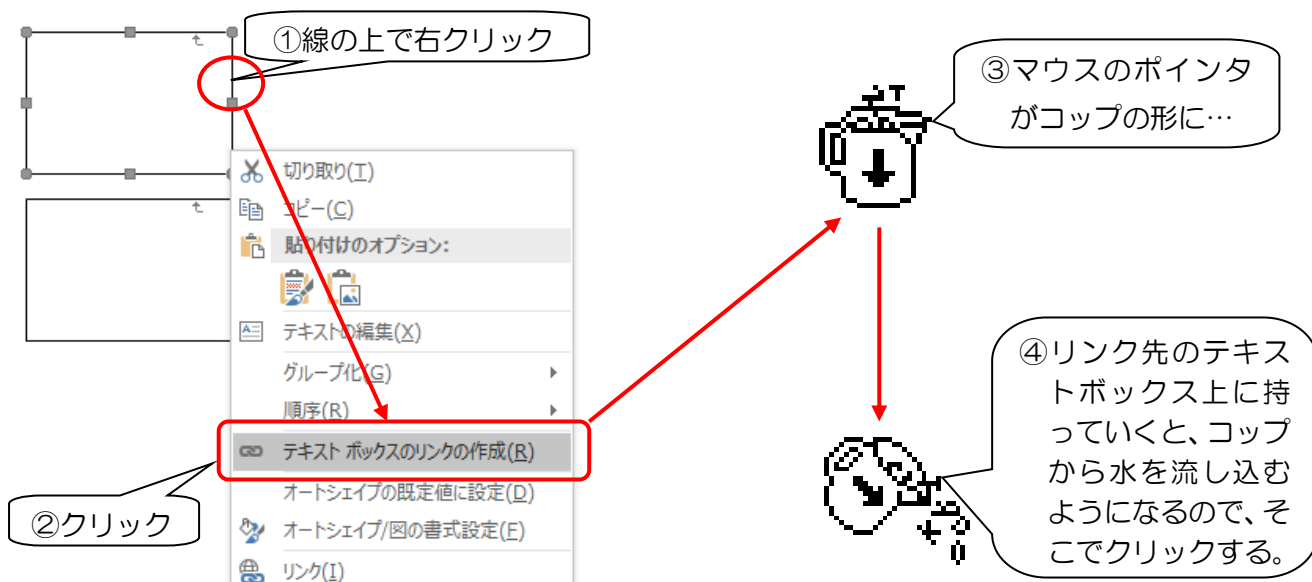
①線の上で右クリック

切り取り(T)
コピー(C)
貼り付けのオプション:
テキストの編集(X)
グループ化(G)
順序(R)
テキスト ボックスのリンクの作成(R)
オートシェイプの既定値に設定(D)
オートシェイプ/図の書式設定(F)
リンク(I)

②クリック

③マウスのポインタがコップの形に…

④リンク先のテキストボックス上に持っていくと、コップから水を流し込むようになるので、そこでクリックする。